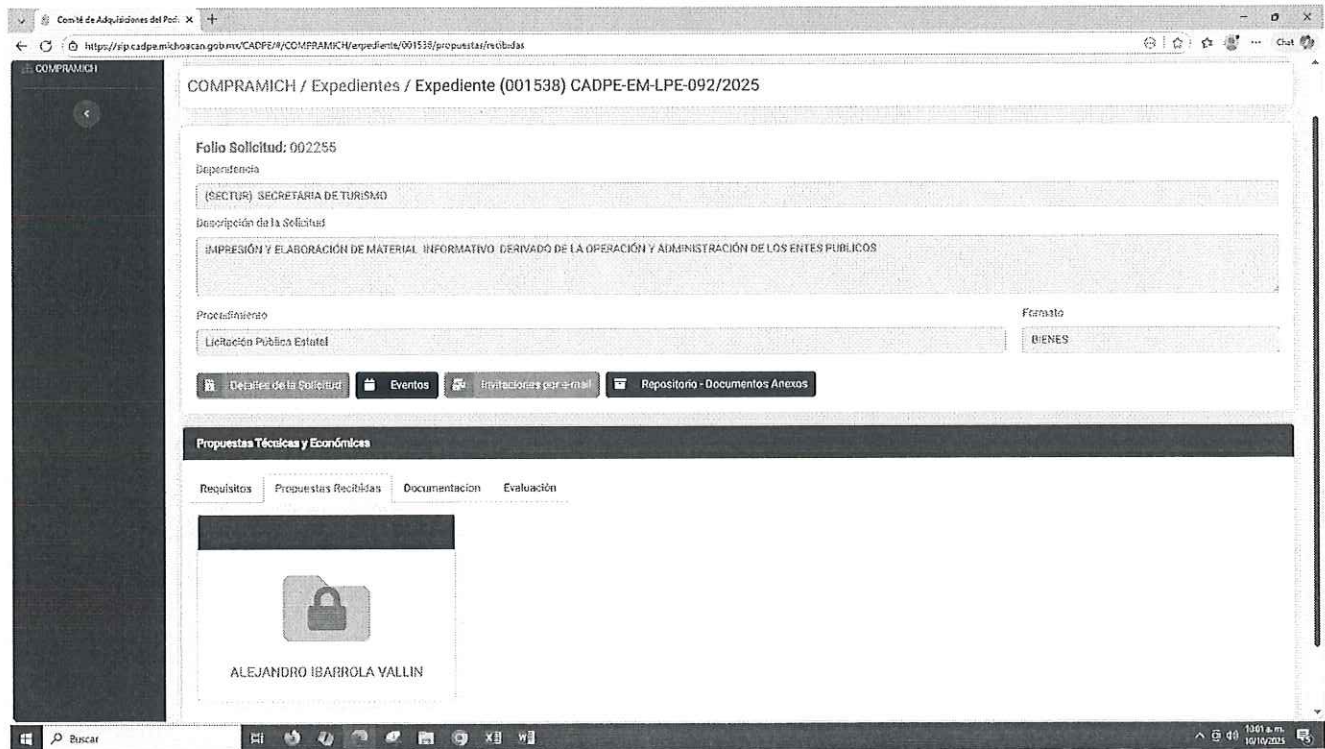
Comité de Adquisiciones del Pod... ×  +

https://sip.cadpe.michoacan.gob.mx/CADPE/#/COMPRAMICH/expediente/001538/propuestas/recibidas

Chat

COMPRAMICH

COMPRAMICH / Expedientes / Expediente (001538) CADPE-EM-LPE-092/2025

Folio Solicitud: 002255

Dependencia

(SECTUR) SECRETARIA DE TURISMO

Descripción de la Solicitud

IMPRESIÓN Y ELABORACIÓN DE MATERIAL INFORMATIVO DERIVADO DE LA OPERACIÓN Y ADMINISTRACIÓN DE LOS ENTES PUBLICOS

Procedimiento

Licitación Pública Estatal

Formato

BIENES

Detalles de la Solicitud | Eventos | Invitaciones por e-mail | Repositorio - Documentos Anexos

Propuestas Técnicas y Económicas

Requisitos | Propuestas Recibidas | Documentacion | Evaluación

ALEJANDRO IBARROLA VALLIN

Buscar

10:01 a. m.
10/10/2025